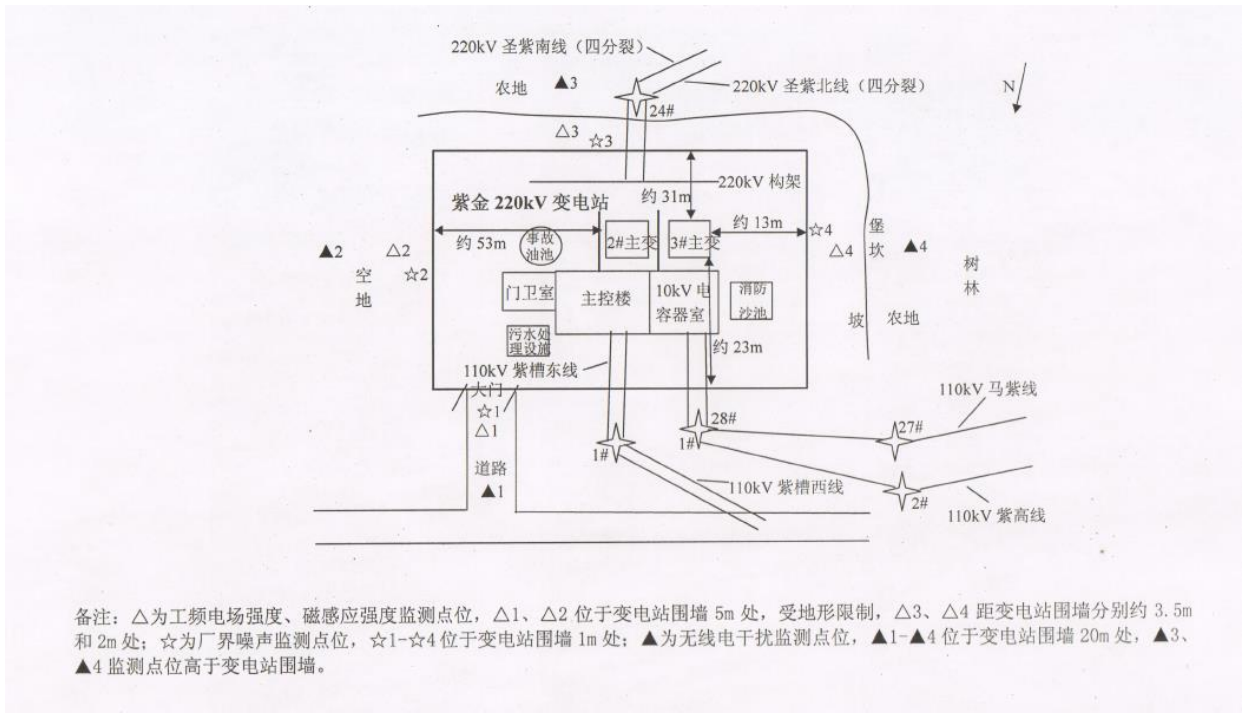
220kV 圣紫南线（四分裂）

农地 ▲3

220kV 圣紫北线（四分裂）

24#

N

△3 ☆3

220kV 构架

约 31m

紫金 220kV 变电站

约 13m

☆4

约 53m

事故油池

2#主变

3#主变

△4 堡坎 ▲4

▲2 △2 ☆2

空地

门卫室

主控楼

10kV 电容器室

消防沙池

树林

坡 农地

污水处理设施

约 23m

110kV 紫槽东线

大门

☆1

△1

28#

110kV 马紫线

27#

1#

1#

道路

▲1

110kV 紫槽西线

2#

110kV 紫高线

备注：△为工频电场强度、磁感应强度监测点位，△1、△2 位于变电站围墙 5m 处，受地形限制，△3、△4 距变电站围墙分别约 3.5m 和 2m 处；☆为厂界噪声监测点位，☆1-☆4 位于变电站围墙 1m 处；▲为无线电干扰监测点位，▲1-▲4 位于变电站围墙 20m 处，▲3、▲4 监测点位高于变电站围墙。